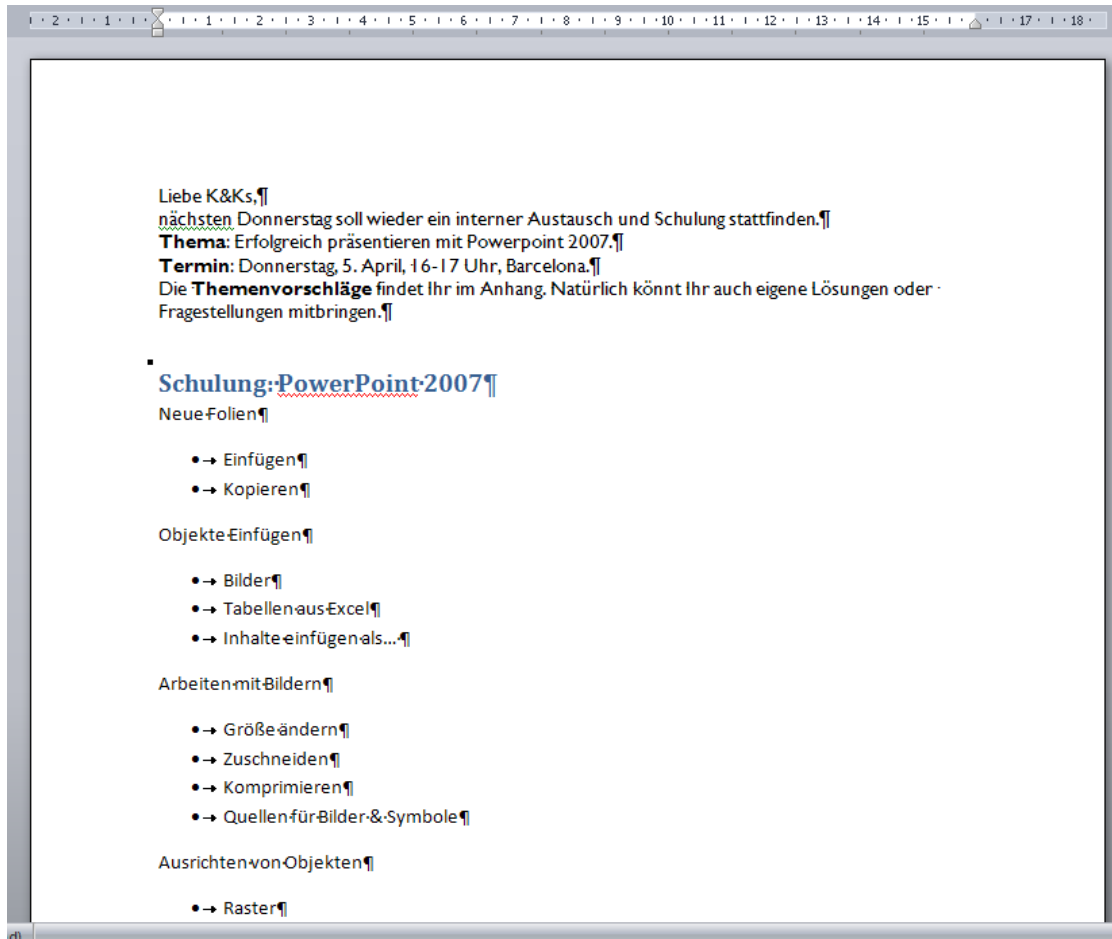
2 · 1 · 1 · 2 · 3 · 4 · 5 · 6 · 7 · 8 · 9 · 10 · 11 · 12 · 13 · 14 · 15 · 17 · 18

Liebe K&Ks,¶
nächsten Donnerstag soll wieder ein interner Austausch und Schulung stattfinden.¶
**Thema**: Erfolgreich präsentieren mit Powerpoint 2007.¶
**Termin**: Donnerstag, 5. April, 16-17 Uhr, Barcelona.¶
Die **Themenvorschläge** findet Ihr im Anhang. Natürlich könnt Ihr auch eigene Lösungen oder Fragestellungen mitbringen.¶

Schulung: PowerPoint 2007¶

Neue Folien¶

- Einfügen¶
- Kopieren¶

Objekte Einfügen¶

- Bilder¶
- Tabellen aus Excel¶
- Inhalte einfügen als...¶

Arbeiten mit Bildern¶

- Größe ändern¶
- Zuschneiden¶
- Komprimieren¶
- Quellen für Bilder & Symbole¶

Ausrichten von Objekten¶

- Raster¶